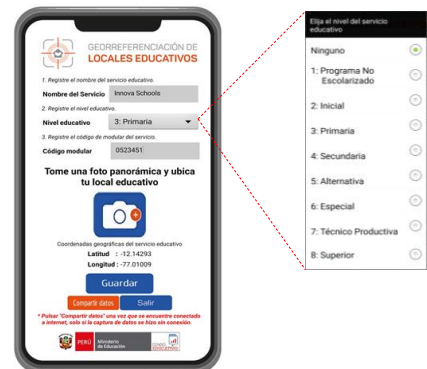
GEORREFERENCIACIÓN DE
LOCALES EDUCATIVOS

1. Registre el nombre del servicio educativo.
Nombre del Servicio | Innova Schools
2. Registre el nivel educativo.
Nivel educativo | 3: Primaria
3. Registre el código de modular del servicio.
Código modular | 0523451

Tome una foto panorámica y ubica tu local educativo

Coordenadas geográficas del servicio educativo
Latitud : -12.14293
Longitud : -77.01009

Guardar
Compartir datos
Salir

* Pulsar "Compartir datos" una vez que se encuentre conectado a internet, solo si la captura de datos se hizo sin conexión.

PERÚ Ministerio de Educación

Elija el nivel del servicio educativo
Ninguno
1: Programa No Escolarizado
2: Inicial
3: Primaria
4: Secundaria
5: Alternativa
6: Especial
7: Técnico Productiva
8: Superior